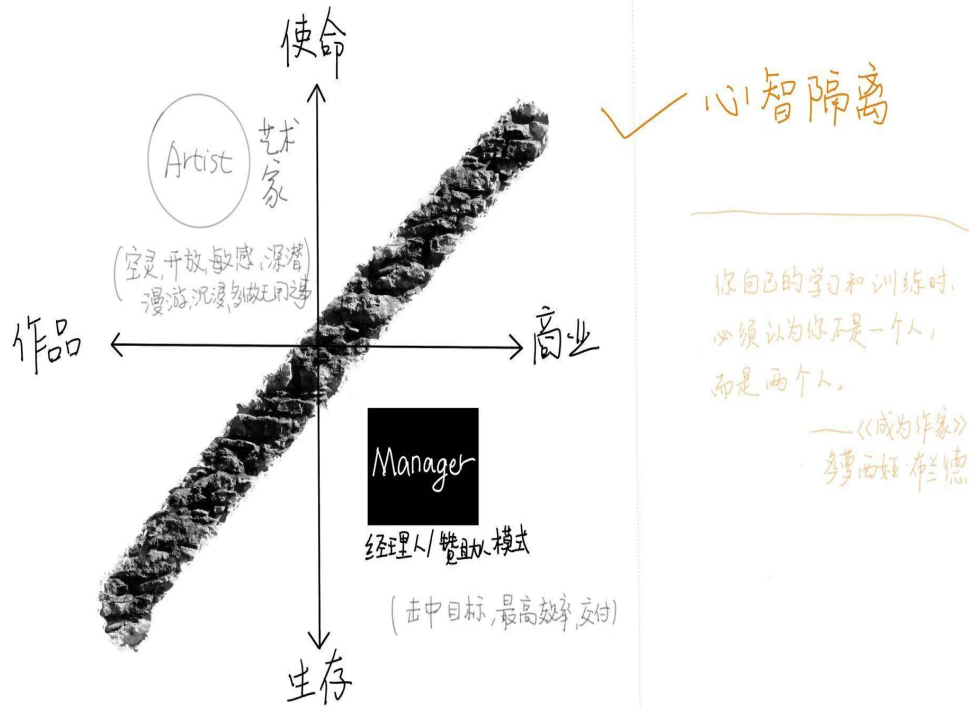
使命

Artist

艺术家

(空灵,开放,敏感,深潜,漫游,沉浸,刻做无用之事)

作品

商业

Manager

经理人/赞助人模式

(击中目标,最高效率,交付)

生存

心智隔离

你自己的学习和训练时,必须认为你不是一个人,而是两个人。

——《成为作家》
多萝西娅·布兰德